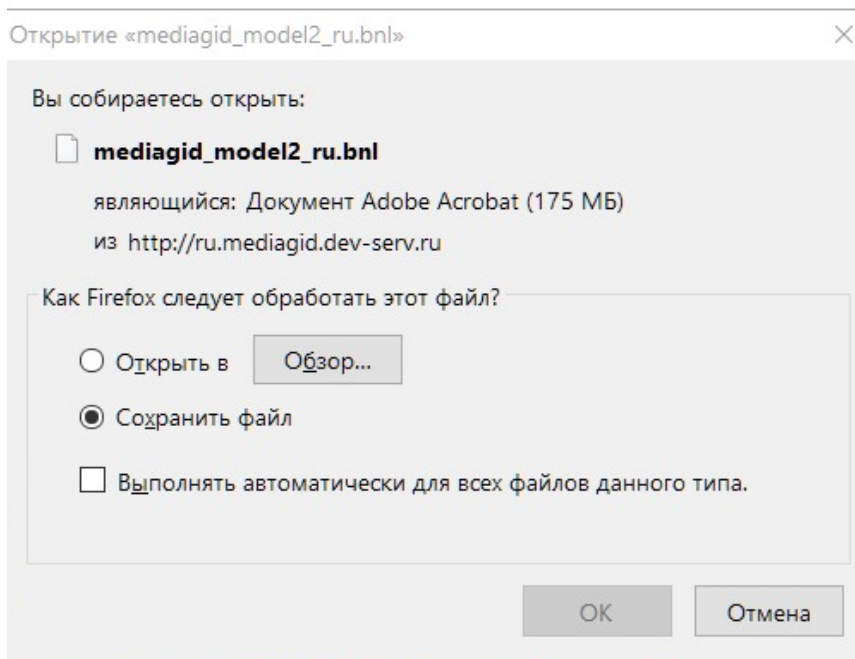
Открытие «mediagid_model2_ru.bnl»

Вы собираетесь открыть:

mediagid_model2_ru.bnl

являющийся: Документ Adobe Acrobat (175 МБ)

из http://ru.mediagid.dev-serv.ru

Как Firefox следует обработать этот файл?

Открыть в Обзор...

Сохранить файл

Выполнять автоматически для всех файлов данного типа.

OK Отмена